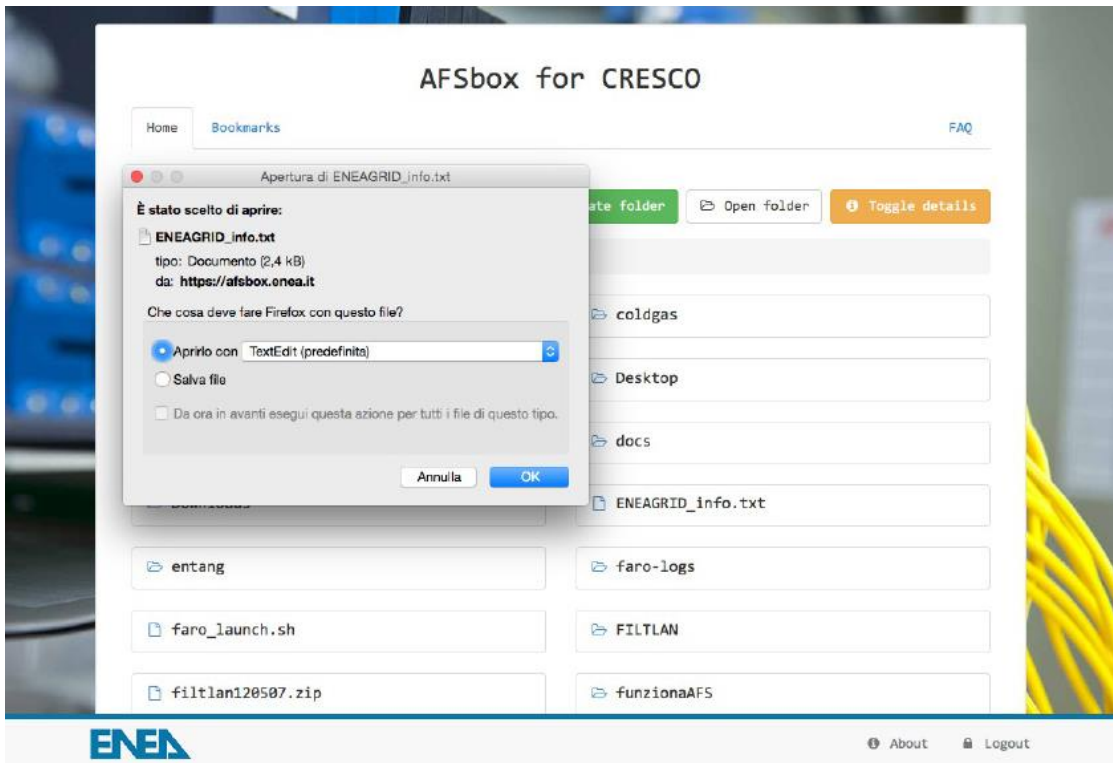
AFSbox for CRESCO

Home Bookmarks FAQ

Apertura di ENEAGRID_info.txt

È stato scelto di aprire:

ENEAGRID_info.txt

tipo: Documento (2,4 kB)

da: https://afsbox.enea.it

Che cosa deve fare Firefox con questo file?

Aprirlo con TextEdit (predefinita)

Salva file

Da ora in avanti esegui questa azione per tutti i file di questo tipo.

Annulla OK

ate folder

Open folder

Toggle details

coldgas

Desktop

docs

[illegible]

ENEAGRID_info.txt

entang

faro-logs

faro_launch.sh

FILTLAN

filtlan120507.zip

funzionaAFS

ENEA

About Logout